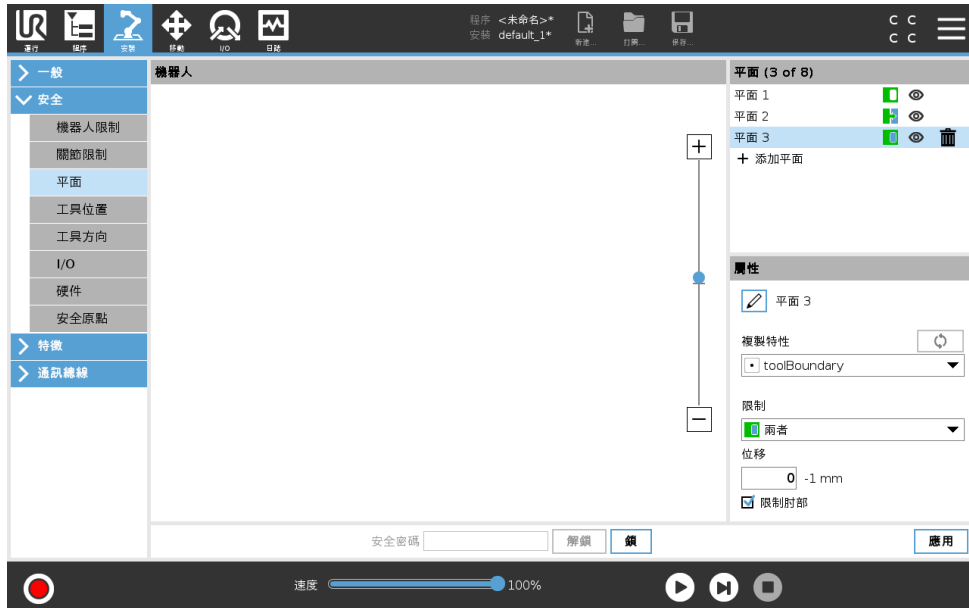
運行 程序 安裝 移動 I/O 日誌

程序 <未命名>*
安裝 default_1*

新建... 打開... 保存...

C C
C C

一般
安全
機器人限制
關節限制
平面
工具位置
工具方向
I/O
硬件
安全原點
特徵
通訊總線

機器人

平面 (3 of 8)
平面 1
平面 2
平面 3
+ 添加平面

屬性
平面 3
複製特性
toolBoundary
限制
兩者
位移
0 -1 mm
限制肘部

安全密碼
解鎖
鎖
應用

速度
100%